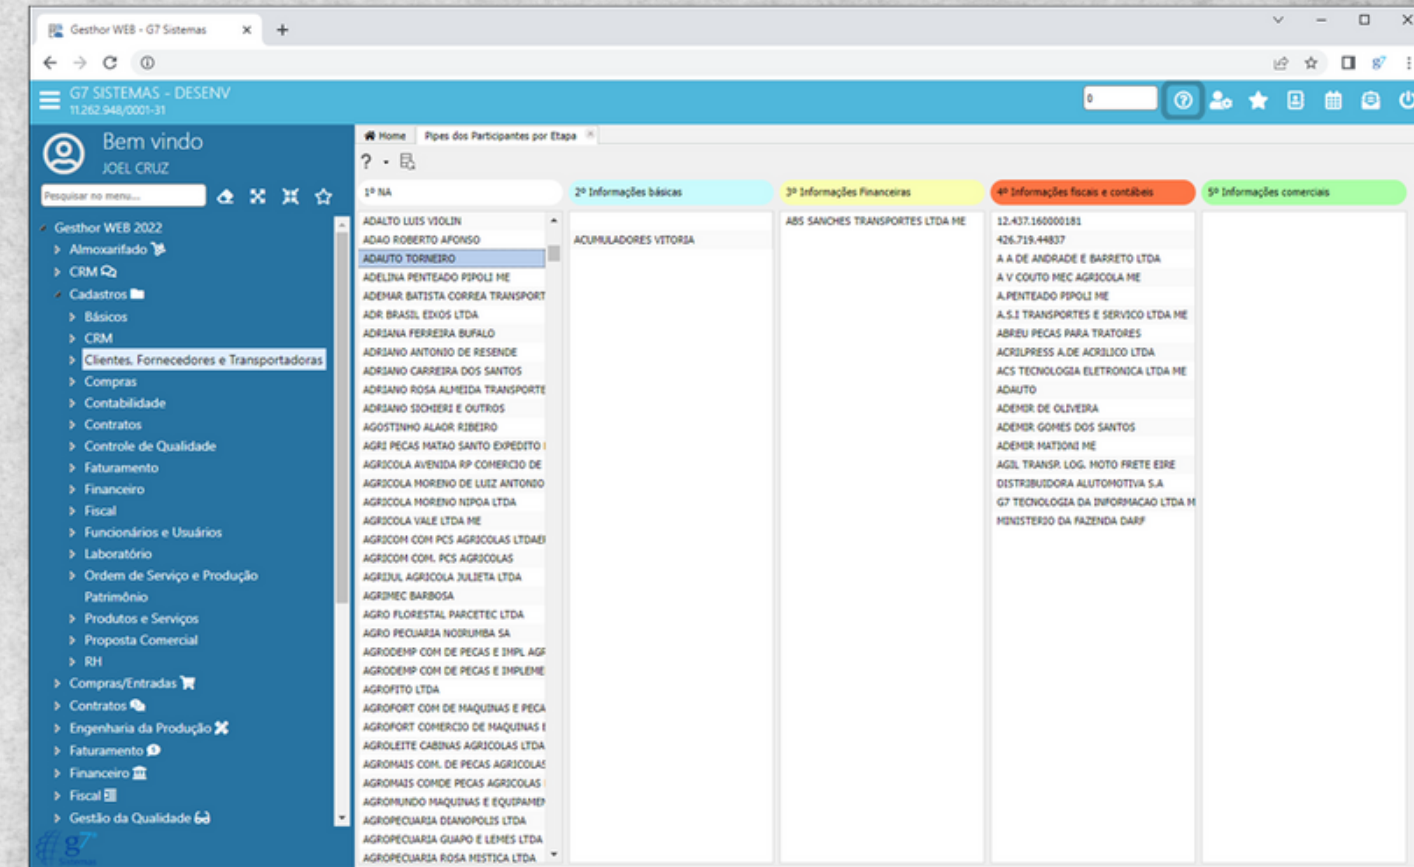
Gesthor WEB - G7 Sistemas ×
+

G7 SISTEMAS - DESENV
11.262.948/0001-31

0

Bem vindo
JOEL CRUZ

Pesquisar no menu...

Gesthor WEB 2022
Almoxarifado
CRM
Cadastros
Básicos
CRM
Clientes, Fornecedores e Transportadoras
Compras
Contabilidade
Contratos
Controle de Qualidade
Faturamento
Financeiro
Fiscal
Funcionários e Usuários
Laboratório
Ordem de Serviço e Produção
Patrimônio
Produtos e Serviços
Proposta Comercial
RH
Compras/Entradas
Contratos
Engenharia da Produção
Faturamento
Financeiro
Fiscal
Gestão da Qualidade

Home
Pipes dos Participantes por Etapa ×

?

1º NA
ADALTO LUIS VIOLIN
ADAO ROBERTO AFONSO
ADAUTO TORNEIRO
ADELINA PENTEADO PIPOLI ME
ADEMAR BATISTA CORREA TRANSPORT
ADR BRASIL EIXOS LTDA
ADRIANA FERREIRA BUFALO
ADRIANO ANTONIO DE RESENDE
ADRIANO CARREIRA DOS SANTOS
ADRIANO ROSA ALMEIDA TRANSPORTE
ADRIANO SICHIERI E OUTROS
AGOSTINHO ALAOR RIBEIRO
AGRI PECAS MATAO SANTO EXPEDITO
AGRICOLA AVENIDA RP COMERCIO DE
AGRICOLA MORENO DE LUIZ ANTONIO
AGRICOLA MORENO NIPOA LTDA
AGRICOLA VALE LTDA ME
AGRICOM COM PCS AGRICOLAS LTDAEI
AGRICOM COM. PCS AGRICOLAS
AGRIJUL AGRICOLA JULIETA LTDA
AGRIMEC BARBOSA
AGRO FLORESTAL PARCETEC LTDA
AGRO PECUARIA NOIRUMBA SA
AGRODEMP COM DE PECAS E IMPL AGR
AGRODEMP COM DE PECAS E IMPLEME
AGROFITO LTDA
AGROFORT COM DE MAQUINAS E PECA
AGROFORT COMERCIO DE MAQUINAS E
AGROLEITE CABINAS AGRICOLAS LTDA
AGROMAIS COM. DE PECAS AGRICOLAS
AGROMAIS COMDE PECAS AGRICOLAS
AGROMUNDO MAQUINAS E EQUIPAMEN
AGROPECUARIA DIANOPOLIS LTDA
AGROPECUARIA GUAPO E LEMES LTDA
AGROPECUARIA ROSA MISTICA LTDA

2º Informações básicas
ACUMULADORES VITORIA

3º Informações Financeiras
ABS SANCHES TRANSPORTES LTDA ME

4º Informações fiscais e contábeis
12.437.160000181
426.719.44837
A A DE ANDRADE E BARRETO LTDA
A V COUTO MEC AGRICOLA ME
A.PENTEADO PIPOLI ME
A.S.I TRANSPORTES E SERVICO LTDA ME
ABREU PECAS PARA TRATORES
ACRILPRESS A.DE ACRILICO LTDA
ACS TECNOLOGIA ELETRONICA LTDA ME
ADAUTO
ADEMIR DE OLIVEIRA
ADEMIR GOMES DOS SANTOS
ADEMIR MATIONI ME
AGIL TRANSP. LOG. MOTO FRETE EIRE
DISTRIBUIDORA AUTOMOTIVA S.A
G7 TECNOLOGIA DA INFORMACAO LTDA M
MINISTERIO DA FAZENDA DARF

5º Informações comerciais